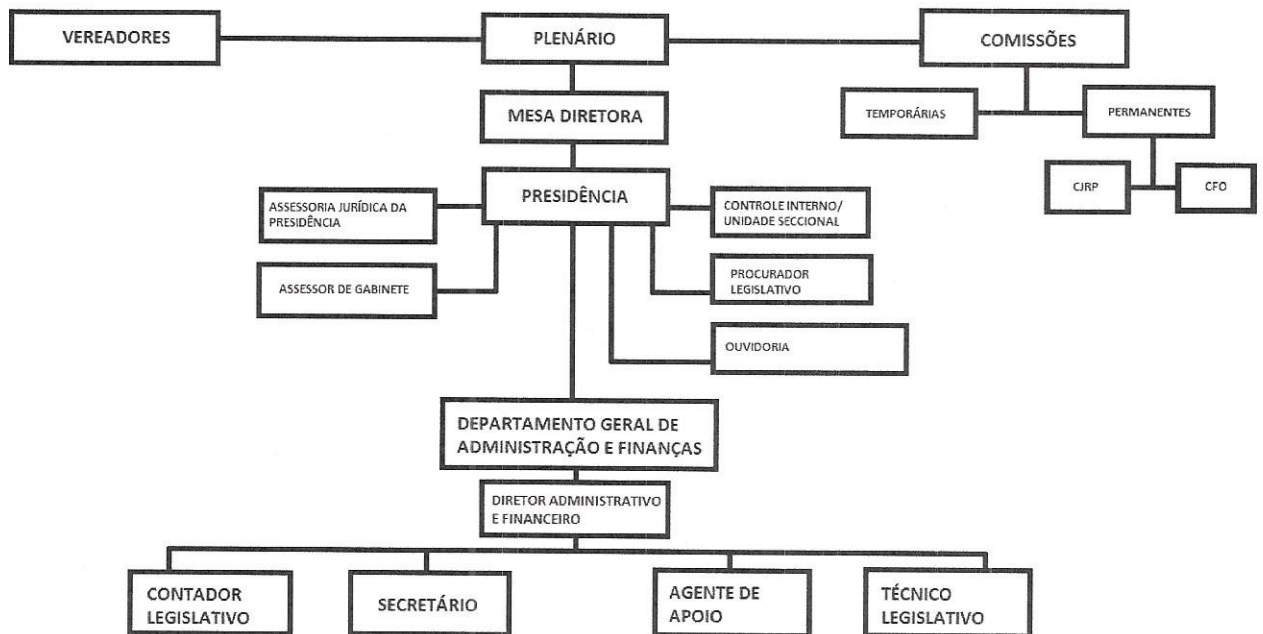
VEREADORES

PLENÁRIO

COMISSÕES

TEMPORÁRIAS

PERMANENTES

CJRP

CFO

MESA DIRETORA

PRESIDÊNCIA

ASSESSORIA JURÍDICA DA PRESIDÊNCIA

ASSESSOR DE GABINETE

CONTROLE INTERNO/ UNIDADE SECCIONAL

PROCURADOR LEGISLATIVO

OUVIDORIA

DEPARTAMENTO GERAL DE ADMINISTRAÇÃO E FINANÇAS

DIRETOR ADMINISTRATIVO E FINANCEIRO

CONTADOR LEGISLATIVO

SECRETÁRIO

AGENTE DE APOIO

TÉCNICO LEGISLATIVO